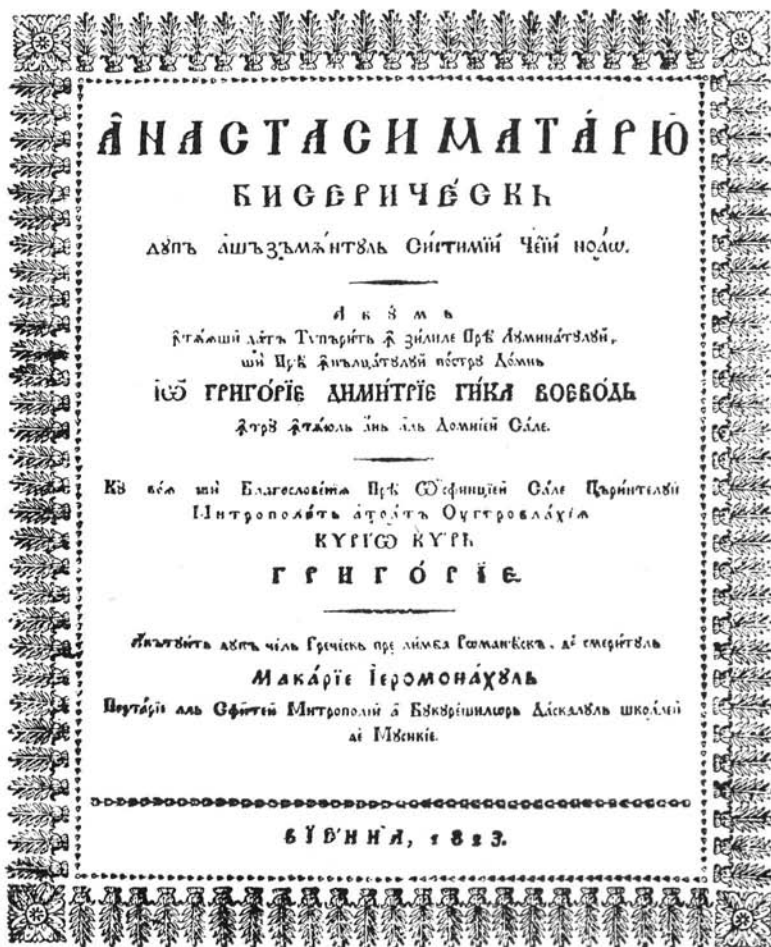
ÂНАСТАСИМАТАРЮ
БИСЕРИЧЕСКЪ
дъпъ ашъзъмѫнтъль систимїи чеи ноѫ.

Акѫм
ѫтѫиаш датъ Тъпърить ѫ зилиле Прѣ Лѫминатълъи, ши Прѣ ѫнълцатълъи ностръ Домнъ
Іѡ ГРИГОРЇЕ ДИМИТРЇЕ ГИКА ВОЕВОДЬ
ѫтрѫ ѫтѫюль анъ аль Домнїеи Сале.

Кѫ воя ши Благословѣта Прѣ Сфинцїеи Сале Пѫрителъи Митрополитъ атоатъ Оугровлахїи
КУРІѠ КУРЪ
ГРИГОРЇЕ.

Аѫтоцитъ дъпъ чель Греческъ пре лимба Романѣскъ, де смеритъль
МАКАРЇЕ ІЕРОМОНАХЪЛЬ
Портарїе аль Сфинтеи Митрополїи ши Бѫкърешилоръ Даскалъль школии де Мѫсикїе.

ВЇЕННА, 1823.